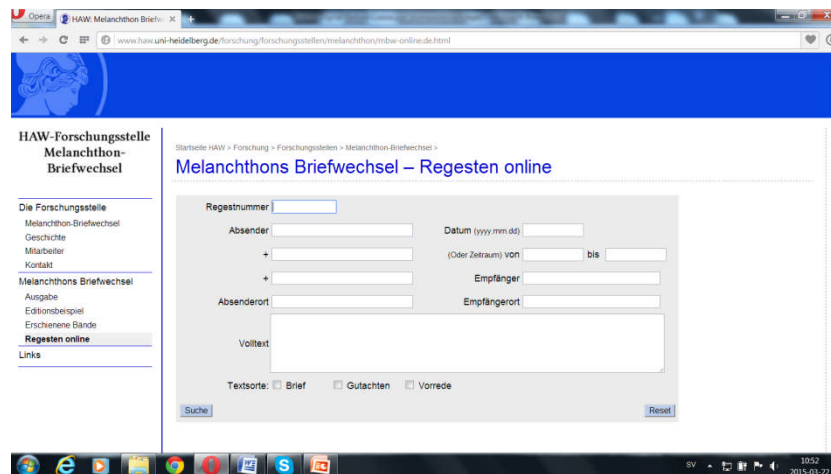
Opera
HAW: Melanchthon Briefw

www.haw.uni-heidelberg.de/forschung/forschungsstellen/melanchthon/mbw-online.de.html

HAW-Forschungsstelle Melanchthon-Briefwechsel

Die Forschungsstelle
Melanchthon-Briefwechsel
Geschichte
Mitarbeiter
Kontakt
Melanchthons Briefwechsel
Ausgabe
Editionsbeispiel
Erschienene Bände
Regesten online
Links

Startseite HAW > Forschung > Forschungsstellen > Melanchthon-Briefwechsel >

Melanchthons Briefwechsel – Regesten online

Regestnummer
Absender
Datum (yyyy.mm.dd)
+
(Oder Zeitraum) von
bis
+
Empfänger
Absenderort
Empfängerort
Volltext
Textsorte: Brief Gutachten Vorrede
Suche
Reset

SV
10:52
2015-03-2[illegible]